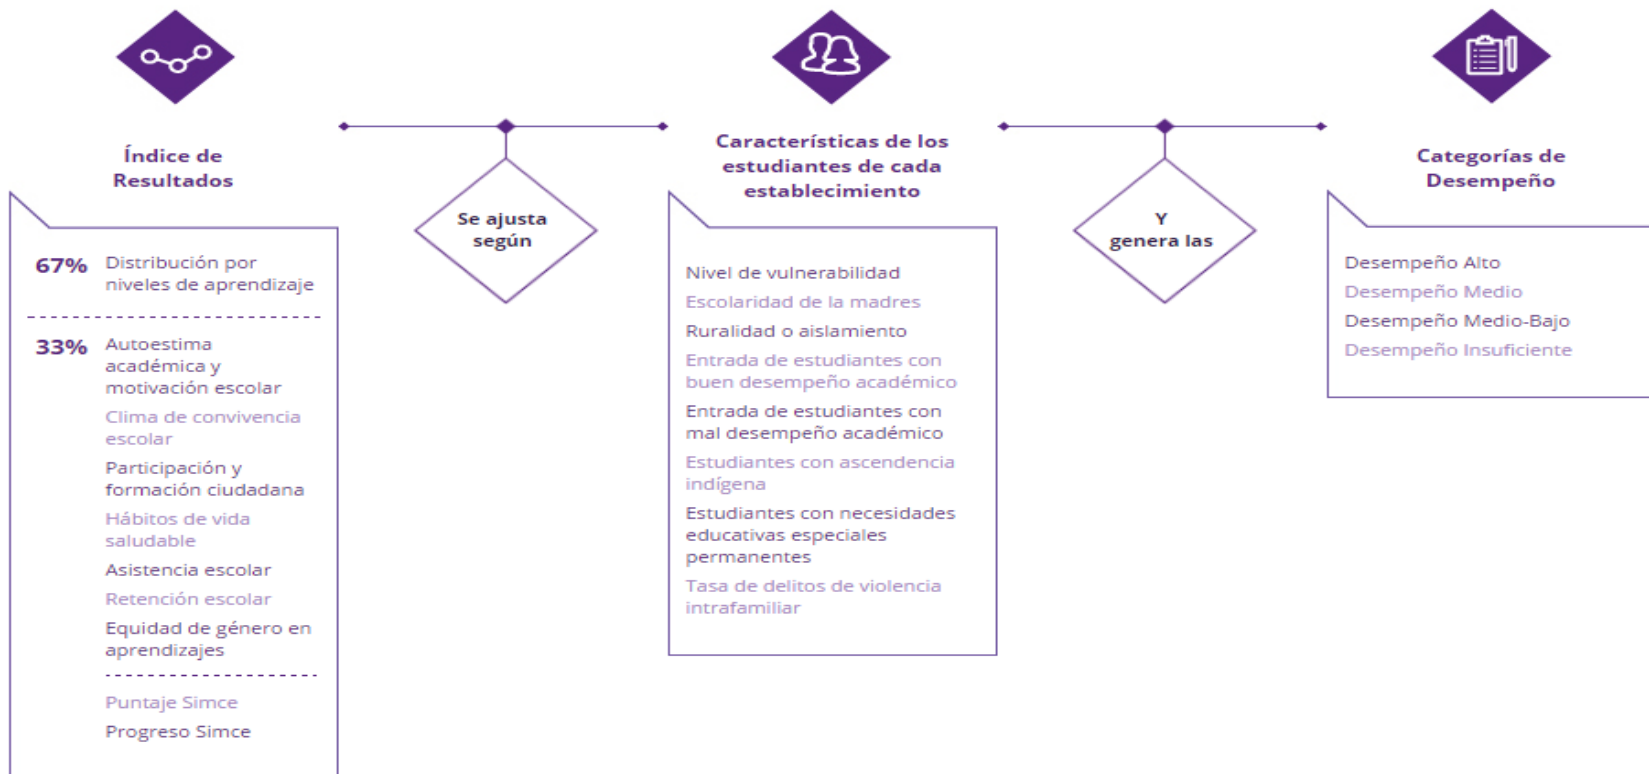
Índice de Resultados

67% Distribución por niveles de aprendizaje

33% Autoestima académica y motivación escolar
Clima de convivencia escolar
Participación y formación ciudadana
Hábitos de vida saludable
Asistencia escolar
Retención escolar
Equidad de género en aprendizajes

Puntaje Simce
Progreso Simce

Se ajusta según

Características de los estudiantes de cada establecimiento

Nivel de vulnerabilidad
Escolaridad de la madres
Ruralidad o aislamiento
Entrada de estudiantes con buen desempeño académico
Entrada de estudiantes con mal desempeño académico
Estudiantes con ascendencia indígena
Estudiantes con necesidades educativas especiales permanentes
Tasa de delitos de violencia intrafamiliar

Y genera las

Categorías de Desempeño

Desempeño Alto
Desempeño Medio
Desempeño Medio-Bajo
Desempeño Insuficiente